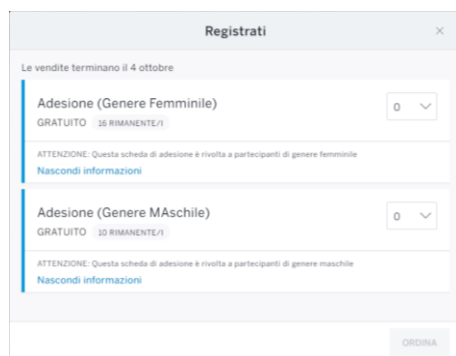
Registrati

×

Le vendite terminano il 4 ottobre

Adesione (Genere Femminile)

GRATUITO 16 RIMANENTE/I

0

ATTENZIONE: Questa scheda di adesione è rivolta a partecipanti di genere femminile

Nascondi informazioni

Adesione (Genere MAschile)

GRATUITO 10 RIMANENTE/I

0

ATTENZIONE: Questa scheda di adesione è rivolta a partecipanti di genere maschile

Nascondi informazioni

ORDINA